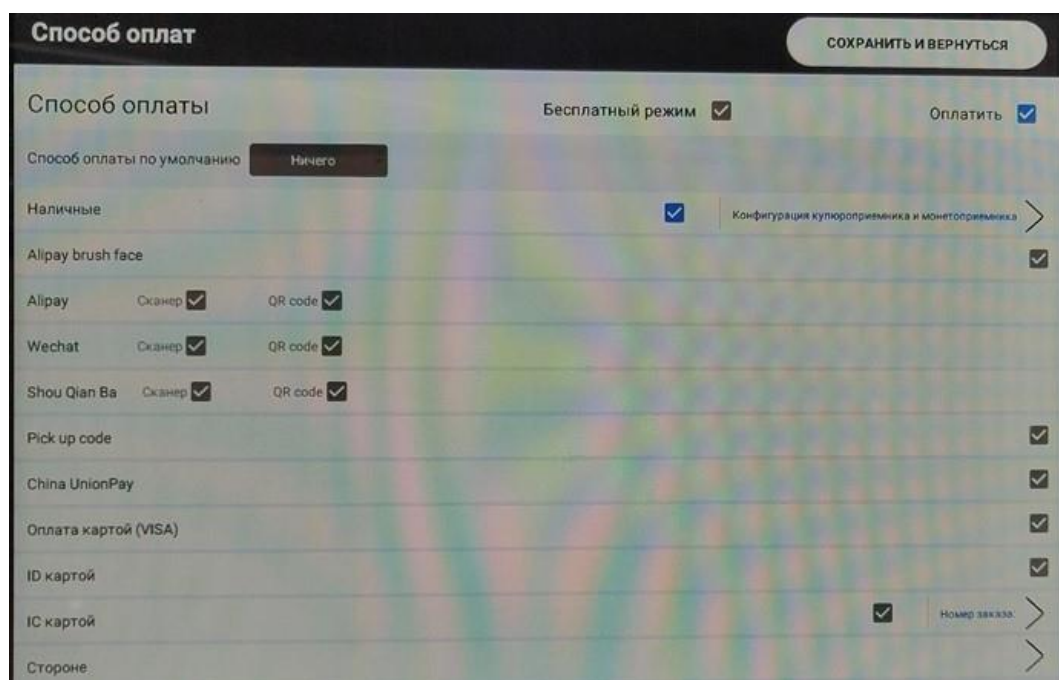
Способ оплат

СОХРАНИТЬ И ВЕРНУТЬСЯ

Способ оплаты

Бесплатный режим

Оплатить

Способ оплаты по умолчанию

Ничего

Наличные

Конфигурация купюроприемника и монетоприемника

Alipay brush face

Alipay Сканер QR code

Wechat Сканер QR code

Shou Qian Ba Сканер QR code

Pick up code

China UnionPay

Оплата картой (VISA)

ID картой

IC картой

Номер заказа

Стороне